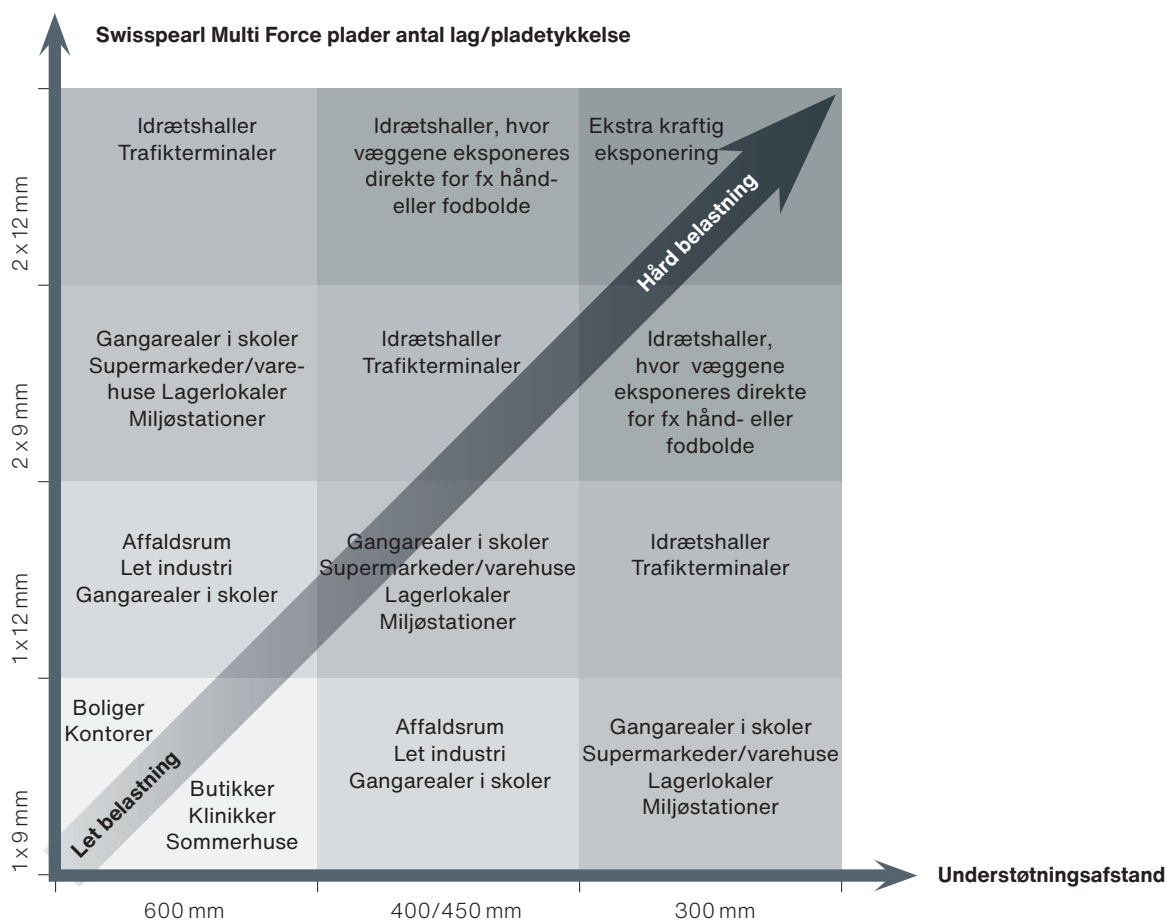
Swisspearl Multi Force plader antal lag/pladetykkelse

| | 600 mm | 400/450 mm | 300 mm |
|---|---|---|---|
| 2 x 12 mm | Idrætshaller Trafikterminaler | Idrætshaller, hvor væggene eksponeres direkte for fx hånd- eller fodbolde | Ekstra kraftig eksponering |
| 2 x 9 mm | Gangarealer i skoler Supermarkeder/varehuse Lagerlokaler Miljøstationer | Idrætshaller Trafikterminaler | Idrætshaller, hvor væggene eksponeres direkte for fx hånd- eller fodbolde |
| 1 x 12 mm | Affaldsrum Let industri Gangarealer i skoler | Gangarealer i skoler Supermarkeder/varehuse Lagerlokaler Miljøstationer | Idrætshaller Trafikterminaler |
| 1 x 9 mm | Boliger Kontorer Butikker Klinikker Sommerhuse | Affaldsrum Let industri Gangarealer i skoler | Gangarealer i skoler Supermarkeder/varehuse Lagerlokaler Miljøstationer |

Hård belastning

Let belastning

Understøtningsafstand